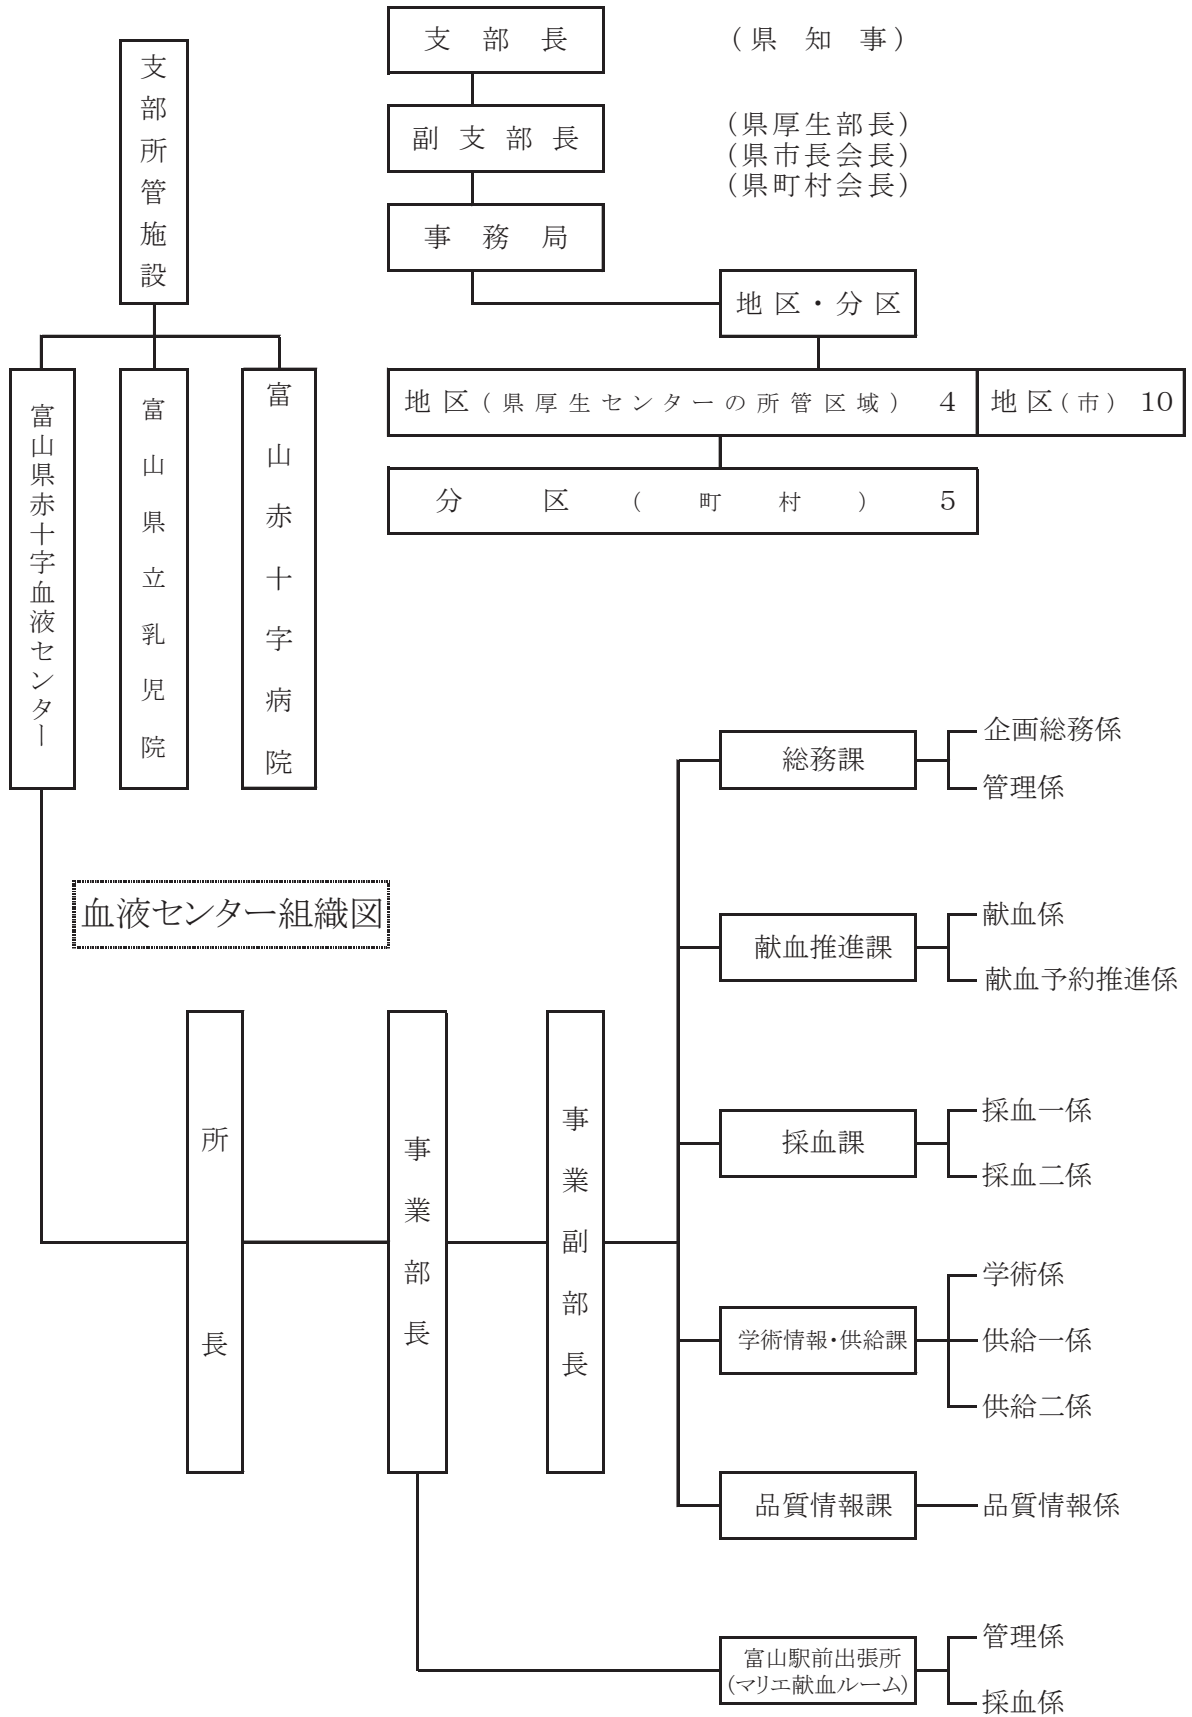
支部長　（県知事）

副支部長　（県厚生部長）（県市長会長）（県町村会長）

事務局

地区・分区

地区（県厚生センターの所管区域）　4

地区（市）　10

分区　（町村）　5

支部所管施設

富山県赤十字血液センター

富山県立乳児院

富山赤十字病院

血液センター組織図

所長

事業部長

事業副部長

総務課
企画総務係
管理係

献血推進課
献血係
献血予約推進係

採血課
採血一係
採血二係

学術情報・供給課
学術係
供給一係
供給二係

品質情報課
品質情報係

富山駅前出張所（マリエ献血ルーム）
管理係
採血係